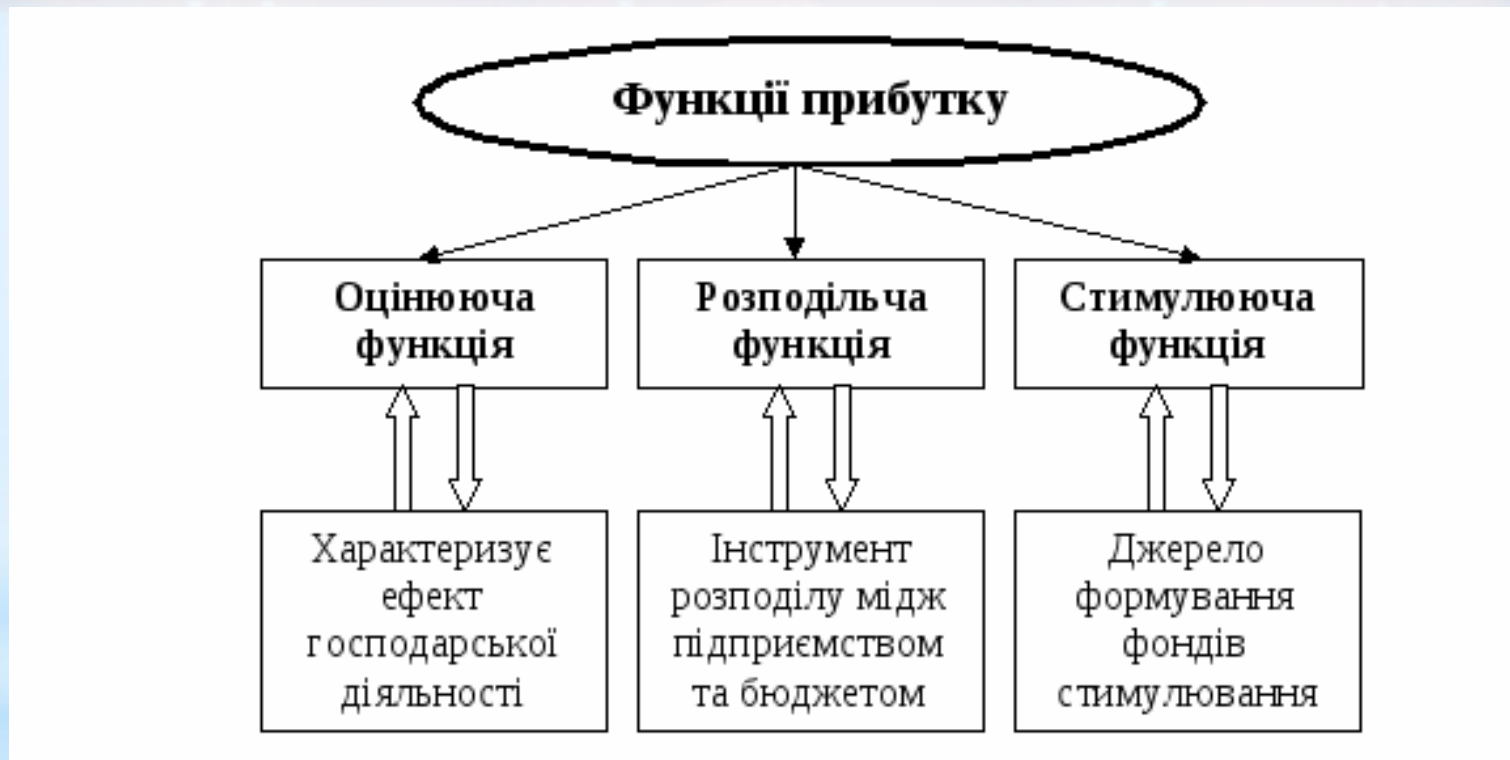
Функції прибутку

Оцінююча функція

Розподільча функція

Стимулююча функція

Характеризує ефект господарської діяльності

Інструмент розподілу мідж підприємством та бюджетом

Джерело формування фондів стимулювання